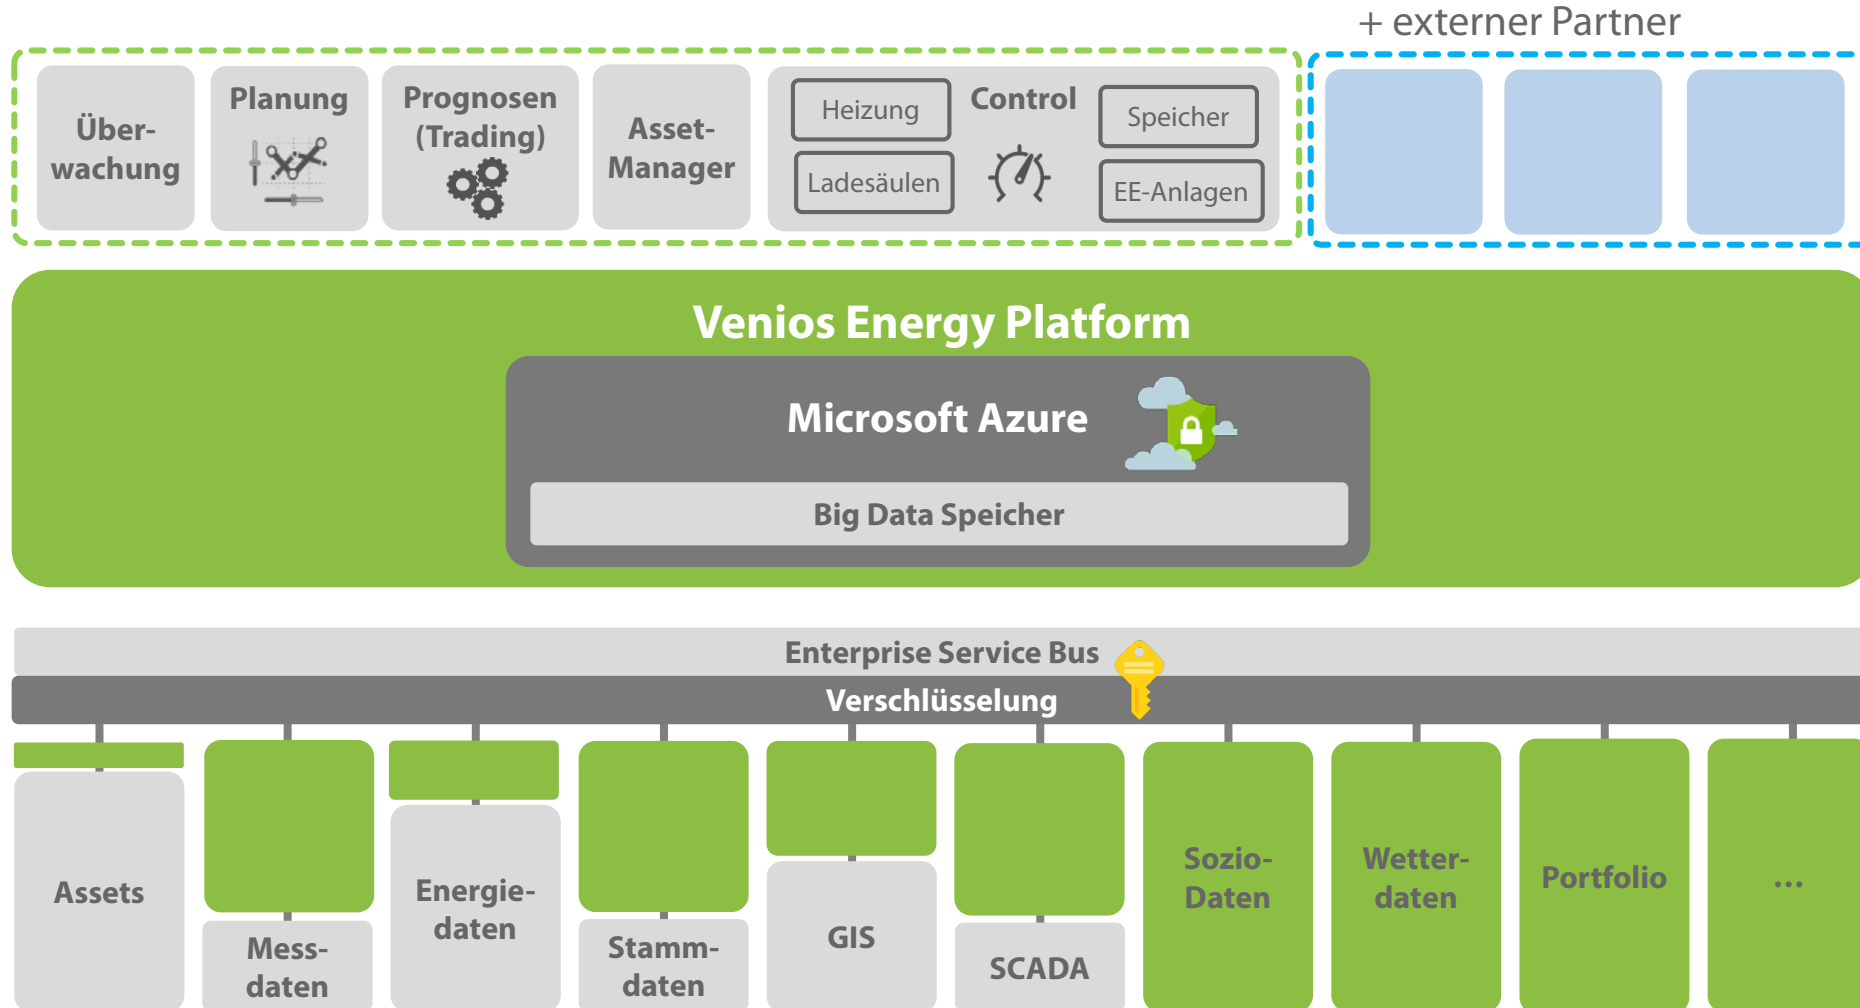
+ externer Partner

Überwachung

Planung

Prognosen (Trading)

Asset-Manager

Heizung

Control

Speicher

Ladesäulen

EE-Anlagen

Venios Energy Platform

Microsoft Azure

Big Data Speicher

Enterprise Service Bus

Verschlüsselung

Assets

Messdaten

Energiedaten

Stammdaten

GIS

SCADA

Sozio-Daten

Wetterdaten

Portfolio

...